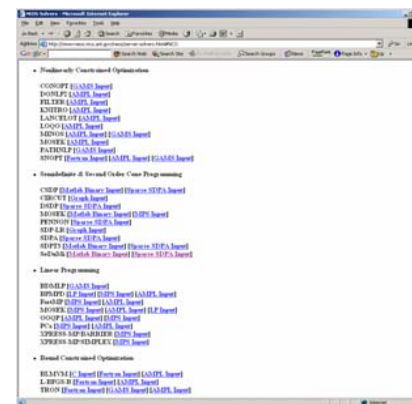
NEOS Solvers - Microsoft Internet Explorer

• Nonlinearly Constrained Optimization

CONOPT [GAMS Input]
DONLP2 [AMPL Input]
FILTER [AMPL Input]
KNITRO [AMPL Input]
LANCELOT [AMPL Input]
LOQO [AMPL Input]
MINOS [AMPL Input] [GAMS Input]
MOSEK [AMPL Input]
PATHNLP [GAMS Input]
SNOPT [Fortran Input] [AMPL Input] [GAMS Input]

• Semidefinite & Second Order Cone Programming

CSDP [Matlab Binary Input] [Sparse SDPA Input]
CIRCUT [Graph Input]
DSDP [Sparse SDPA Input]
MOSEK [Matlab Binary Input] [MPS Input]
PENNON [Sparse SDPA Input]
SDP-LR [Graph Input]
SDPA [Sparse SDPA Input]
SDPT3 [Matlab Binary Input] [Sparse SDPA Input]
SeDuMi [Matlab Binary Input] [Sparse SDPA Input]

• Linear Programming

BDMLP [GAMS Input]
BPMPD [LP Input] [MPS Input] [AMPL Input]
FortMP [MPS Input] [AMPL Input]
MOSEK [MPS Input] [AMPL Input] [LP Input]
OOQP [AMPL Input] [MPS Input]
PCx [MPS Input] [AMPL Input]
XPRESS-MP BARRIER [MPS Input]
XPRESS-MP SIMPLEX [MPS Input]

• Bound Constrained Optimization

BLMVM [C Input] [Fortran Input] [AMPL Input]
L-BFGS-B [Fortran Input] [AMPL Input]
TRON [Fortran Input] [GAMS Input] [AMPL Input]